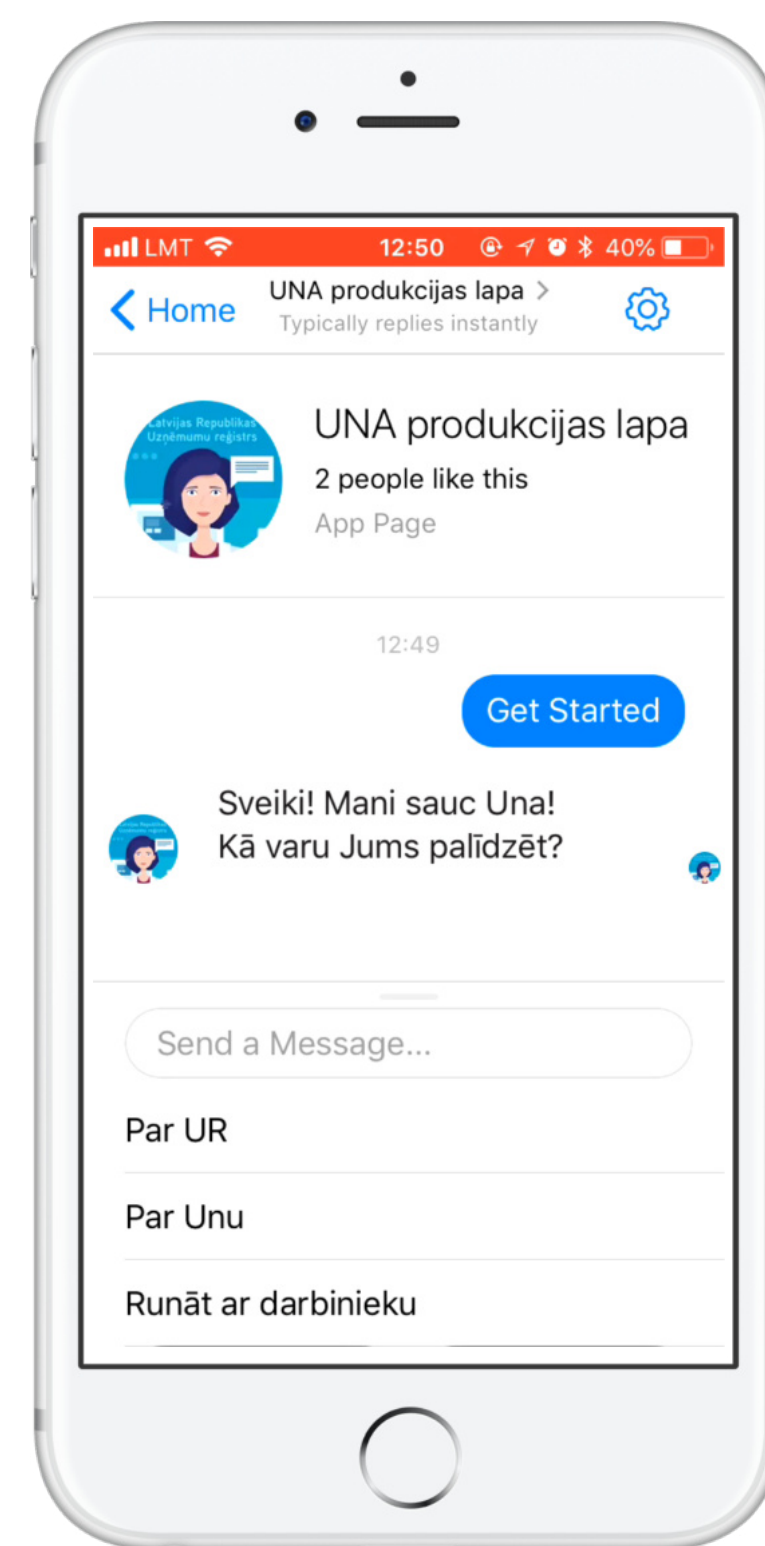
LMT 12:50 40%

Home
UNA produkcijas lapa >
Typically replies instantly

Latvijas Republikas Uzņēmumu reģistrs

UNA produkcijas lapa
2 people like this
App Page

12:49

Get Started

Sveiki! Mani sauc Una!
Kā varu Jums palīdzēt?

Send a Message...

Par UR

Par Unu

Runāt ar darbinieku